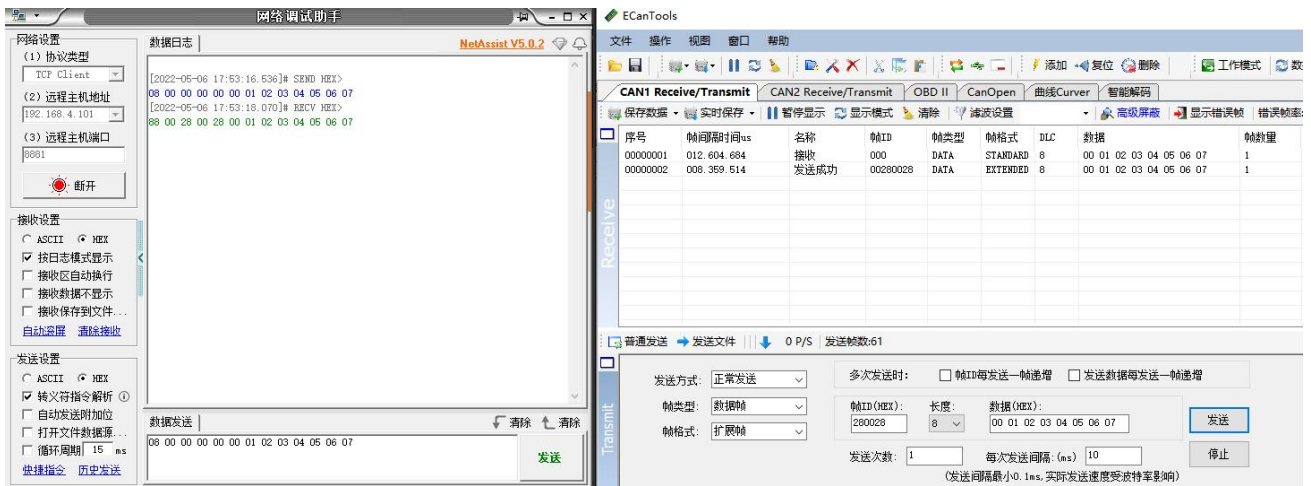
网络调试助手

网络设置
(1) 协议类型
TCP Client
(2) 远程主机地址
192.168.4.101
(3) 远程主机端口
8881
断开

接收设置
ASCII HEX
按日志模式显示
接收区自动换行
接收数据不显示
接收保存到文件...
自动滚屏 清除接收

发送设置
ASCII HEX
转义符指令解析
自动发送附加位
打开文件数据源...
循环周期 15 ms
快捷指令 历史发送

数据日志
NetAssist V5.0.2

[2022-05-06 17:53:16.536]# SEND HEX>
08 00 00 00 00 00 01 02 03 04 05 06 07
[2022-05-06 17:53:18.070]# RECV HEX>
88 00 28 00 28 00 01 02 03 04 05 06 07

数据发送
清除 清除
08 00 00 00 00 00 01 02 03 04 05 06 07
发送

ECanTools
文件 操作 视图 窗口 帮助
添加 复位 删除 工作模式
CAN1 Receive/Transmit CAN2 Receive/Transmit OBD II CanOpen 曲线Curver 智能解码
保存数据 实时保存 暂停显示 显示模式 清除 滤波设置 高级屏蔽 显示错误帧 错误帧率

Receive

| 序号 | 帧间隔时间us | 名称 | 帧ID | 帧类型 | 帧格式 | DLC | 数据 | 帧数量 |
|---|---|---|---|---|---|---|---|---|
| 00000001 | 012.604.684 | 接收 | 000 | DATA | STANDARD | 8 | 00 01 02 03 04 05 06 07 | 1 |
| 00000002 | 008.359.514 | 发送成功 | 00280028 | DATA | EXTENDED | 8 | 00 01 02 03 04 05 06 07 | 1 |

普通发送 发送文件 0 P/S 发送帧数:61

Transmit
发送方式: 正常发送
帧类型: 数据帧
帧格式: 扩展帧
多次发送时: 帧ID每发送一帧递增 发送数据每发送一帧递增
帧ID(HEX): 280028
长度: 8
数据(HEX): 00 01 02 03 04 05 06 07
发送
发送次数: 1
每次发送间隔: (ms) 10
停止
(发送间隔最小0.1ms,实际发送速度受波特率影响)